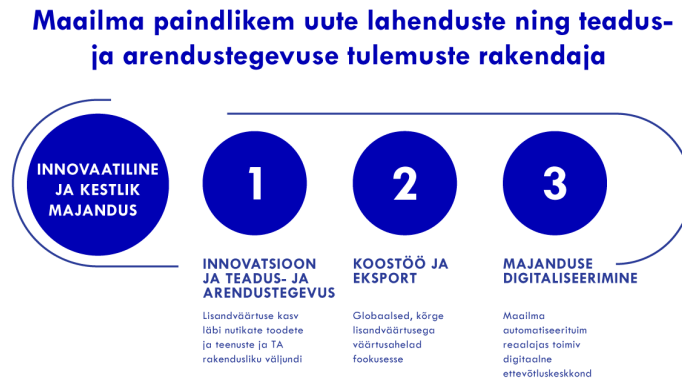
Maailma paindlikem uute lahenduste ning teadus- ja arendustegevuse tulemuste rakendaja

INNOVAATILINE JA KESTLIK MAJANDUS

1

2

3

INNOVATSIOON JA TEADUS- JA ARENDUSTEGEVUS

Lisandväärtuse kasv läbi nutikate toodete ja teenuste ja TA rakendusliku väljundi

KOOSTÖÖ JA EKSPORT

Globaalsed, kõrge lisandväärtusega väärtusahelad fookusesse

MAJANDUSE DIGITALISEERIMINE

Maailma automatiseeritum reaalajas toimiv digitaalne ettevõtluskeskkond